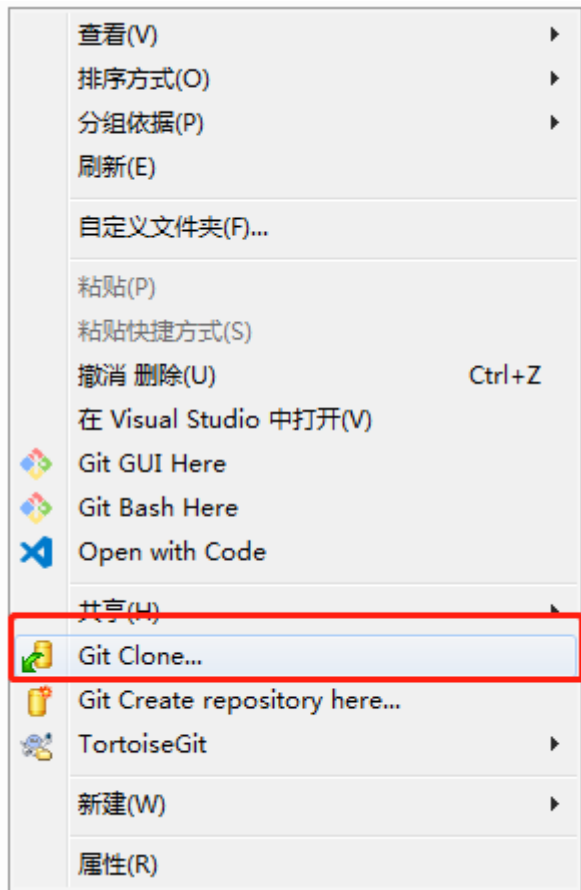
查看(V)
排序方式(O)
分组依据(P)
刷新(E)

自定义文件夹(F)...

粘贴(P)
粘贴快捷方式(S)
撤消 删除(U) Ctrl+Z
在 Visual Studio 中打开(V)
Git GUI Here
Git Bash Here
Open with Code

共享(H)
Git Clone...
Git Create repository here...
TortoiseGit

新建(W)

属性(R)